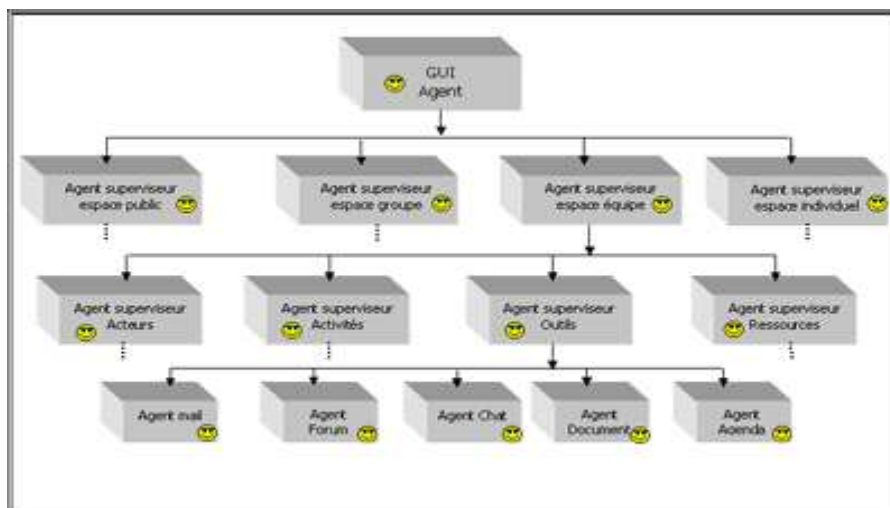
GUI
Agent

Agent superviseur
espace public

Agent superviseur
espace groupe

Agent superviseur
espace équipe

Agent superviseur
espace individuel

Agent superviseur
Acteurs

Agent superviseur
Activités

Agent superviseur
Outils

Agent superviseur
Ressources

Agent mail

Agent
Forum

Agent Chat

Agent
Document

Agent
Agenda